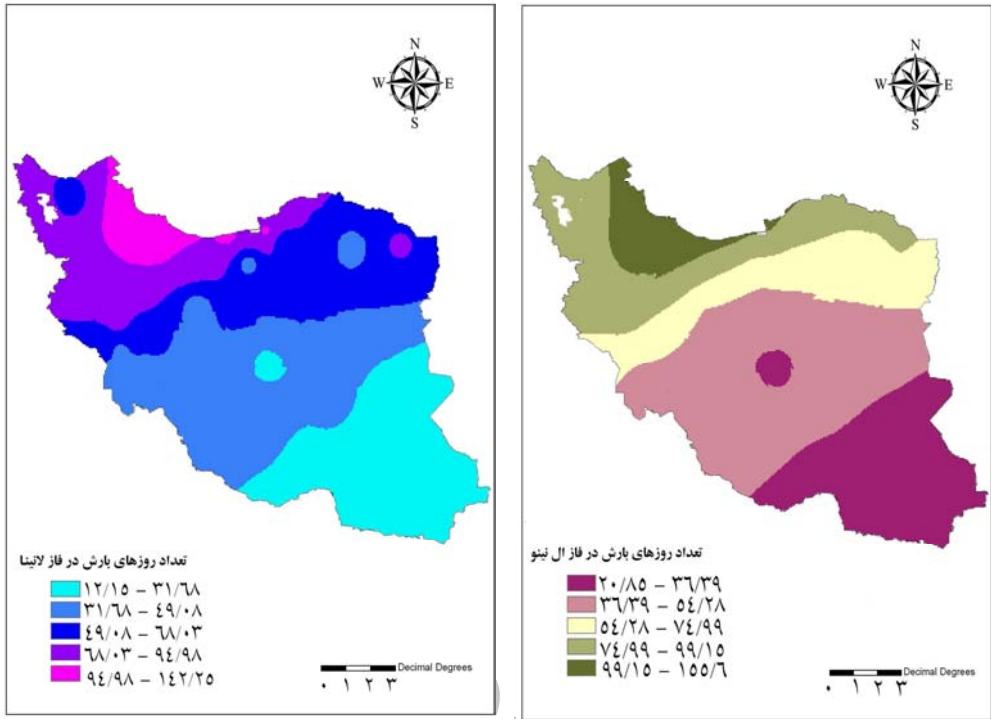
N
W E
S

تعداد روزهای بارش در فاز لانینا
۱۲/۱۵ – ۳۱/۶۸
۳۱/۶۸ – ۴۹/۰۸
۴۹/۰۸ – ۶۸/۰۳
۶۸/۰۳ – ۹۴/۹۸
۹۴/۹۸ – ۱۴۲/۲۵

Decimal Degrees
۰ ۱ ۲ ۳

N
W E
S

تعداد روزهای بارش در فاز ال نینو
۲۰/۸۵ – ۳۶/۳۹
۳۶/۳۹ – ۵۴/۲۸
۵۴/۲۸ – ۷۴/۹۹
۷۴/۹۹ – ۹۹/۱۵
۹۹/۱۵ – ۱۵۵/۶

Decimal Degrees
۰ ۱ ۲ ۳